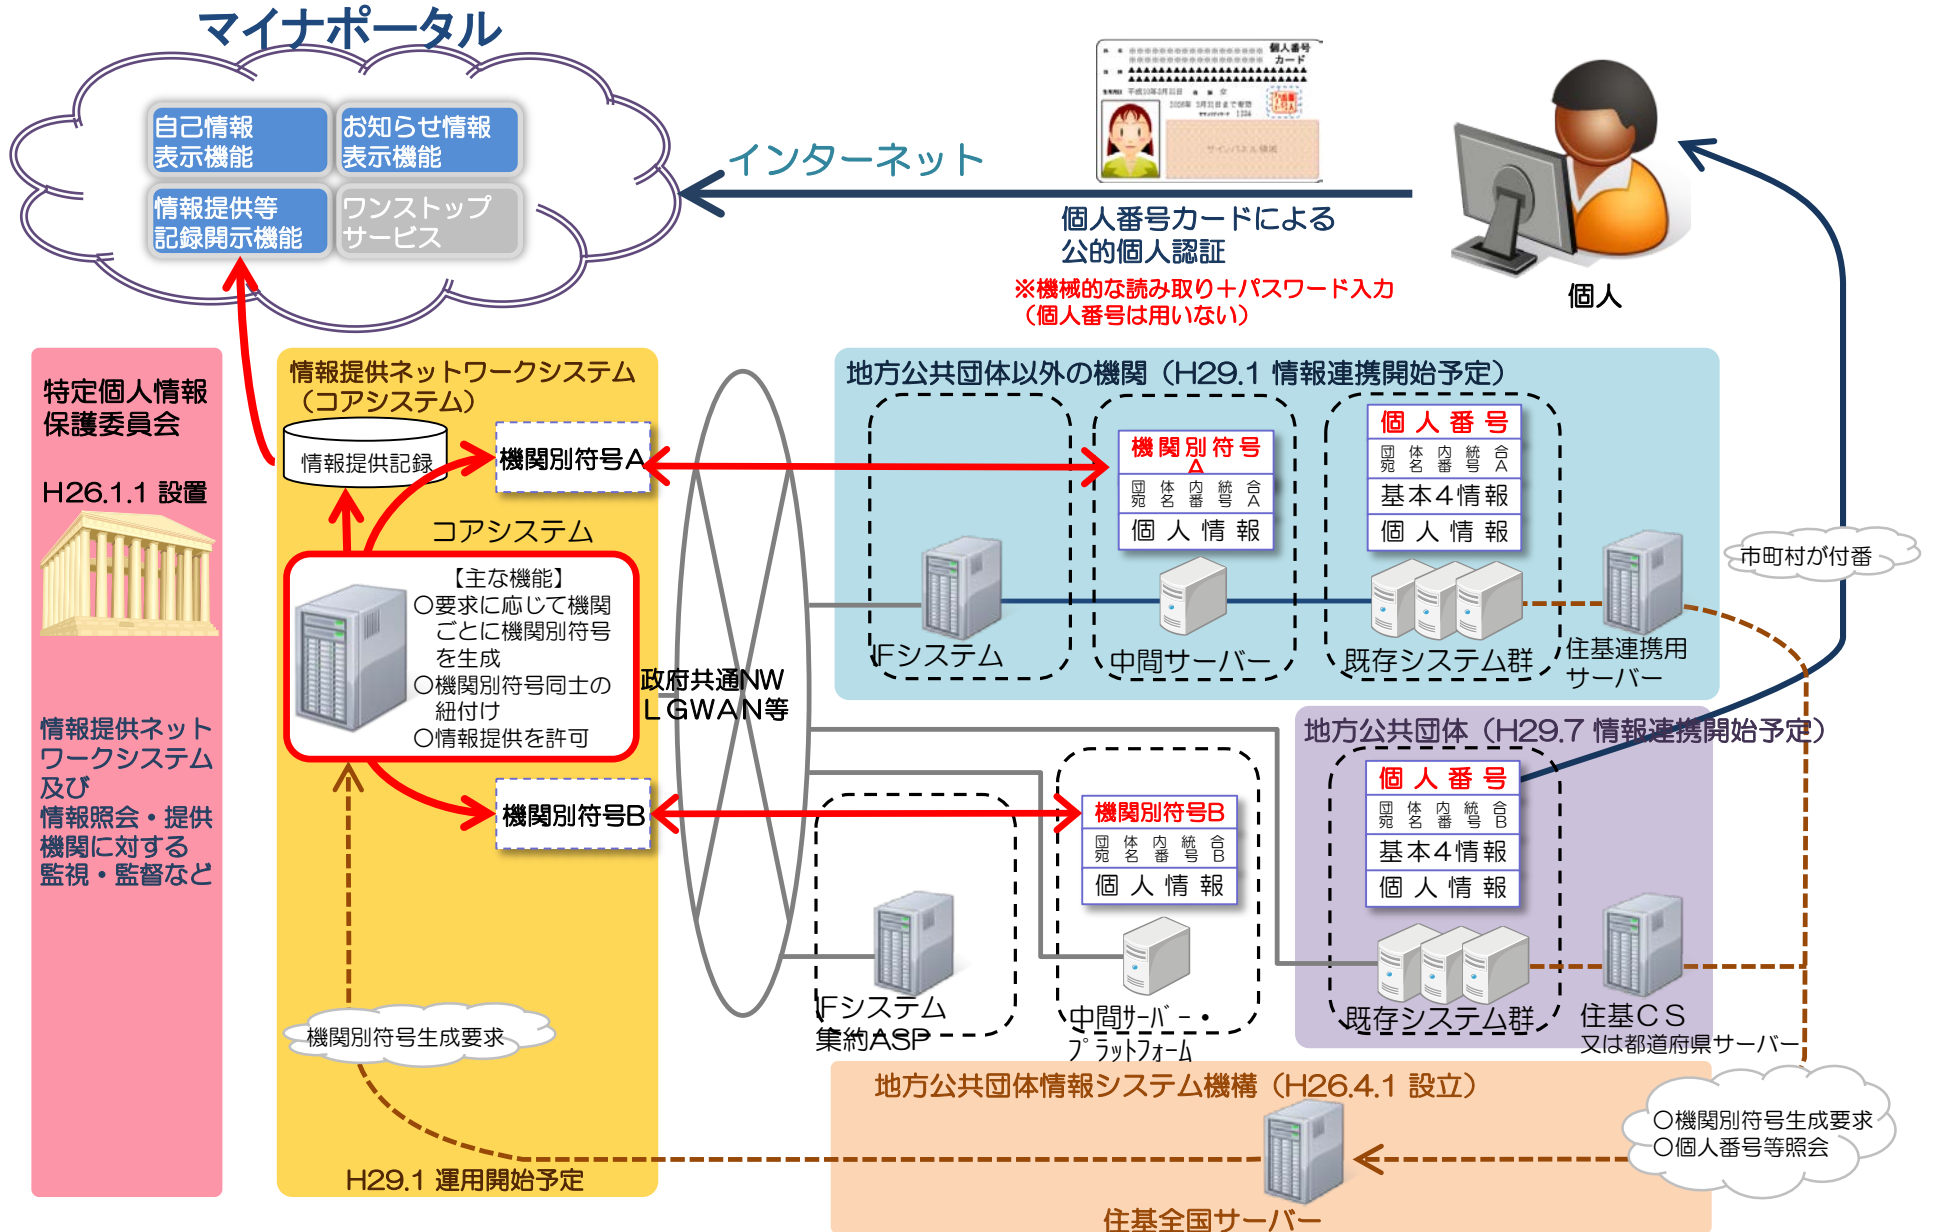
マイナポータル

自己情報表示機能

お知らせ情報表示機能

情報提供等記録開示機能

ワンストップサービス

インターネット

個人番号カード

個人番号カードによる公的個人認証

※機械的な読み取り＋パスワード入力（個人番号は用いない）

個人

特定個人情報保護委員会

H26.1.1 設置

情報提供ネットワークシステム及び情報照会・提供機関に対する監視・監督など

情報提供ネットワークシステム（コアシステム）

情報提供記録

機関別符号A

コアシステム

【主な機能】
○要求に応じて機関ごとに機関別符号を生成
○機関別符号同士の紐付け
○情報提供を許可

機関別符号B

機関別符号生成要求

H29.1 運用開始予定

政府共通NW
LGWAN等

地方公共団体以外の機関（H29.1 情報連携開始予定）

機関別符号A

団体名 宛名番号 統合番号A

個人情報

個人番号

団体名 宛名番号 統合番号A

基本4情報

個人情報

Fシステム

中間サーバー

既存システム群

住基連携用サーバー

市町村が付番

地方公共団体（H29.7 情報連携開始予定）

機関別符号B

団体名 宛名番号 統合番号B

個人情報

個人番号

団体名 宛名番号 統合番号B

基本4情報

個人情報

Fシステム集約ASP

中間サーバー・プラットフォーム

既存システム群

住基CS
又は都道府県サーバー

地方公共団体情報システム機構（H26.4.1 設立）

○機関別符号生成要求
○個人番号等照会

住基全国サーバー